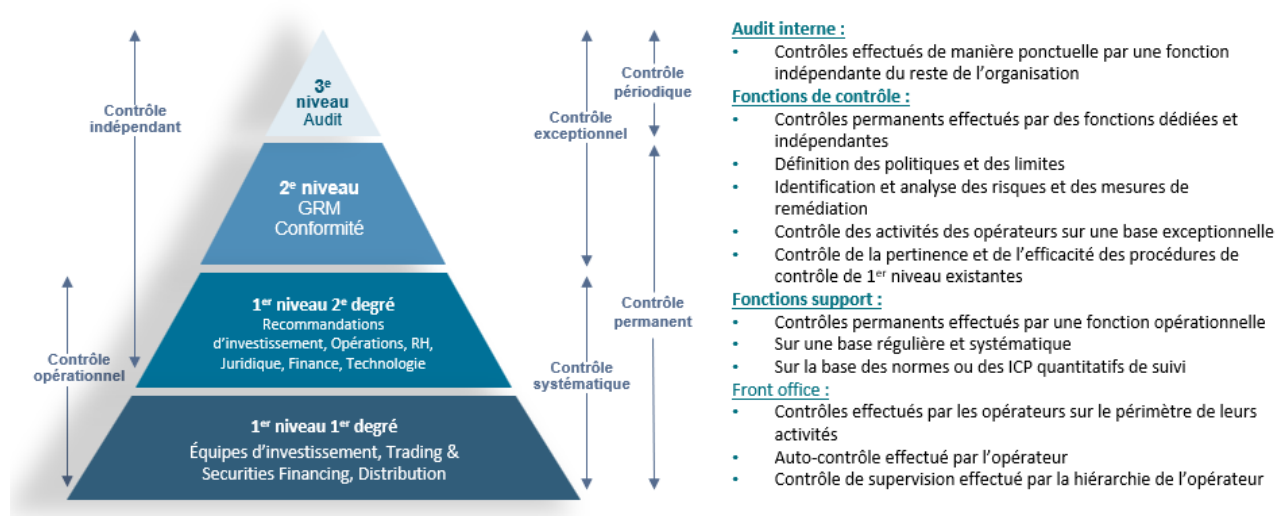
Contrôle indépendant

Contrôle opérationnel

3$^{e}$ niveau Audit

2$^{e}$ niveau GRM Conformité

1$^{er}$ niveau 2$^{e}$ degré Recommandations d'investissement, Opérations, RH, Juridique, Finance, Technologie

1$^{er}$ niveau 1$^{er}$ degré Équipes d'investissement, Trading & Securities Financing, Distribution

Contrôle exceptionnel

Contrôle systématique

Contrôle périodique

Contrôle permanent

Audit interne :
• Contrôles effectués de manière ponctuelle par une fonction indépendante du reste de l'organisation

Fonctions de contrôle :
• Contrôles permanents effectués par des fonctions dédiées et indépendantes
• Définition des politiques et des limites
• Identification et analyse des risques et des mesures de remédiation
• Contrôle des activités des opérateurs sur une base exceptionnelle
• Contrôle de la pertinence et de l'efficacité des procédures de contrôle de 1$^{er}$ niveau existantes

Fonctions support :
• Contrôles permanents effectués par une fonction opérationnelle
• Sur une base régulière et systématique
• Sur la base des normes ou des ICP quantitatifs de suivi

Front office :
• Contrôles effectués par les opérateurs sur le périmètre de leurs activités
• Auto-contrôle effectué par l'opérateur
• Contrôle de supervision effectué par la hiérarchie de l'opérateur